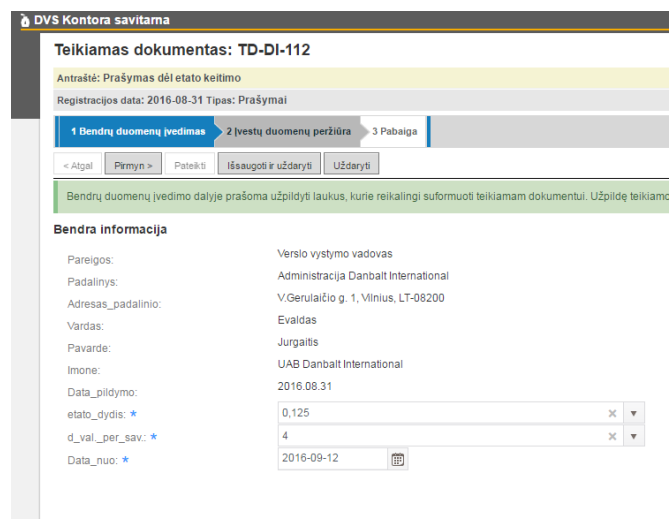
DVS Kontora savitarna

Teikiamas dokumentas: TD-DI-112

Antraštė: Prašymas dėl etato keitimo

Registracijos data: 2016-08-31 Tipas: Prašymai

1 Bendrų duomenų įvedimas
2 Įvestų duomenų peržiūra
3 Pabaiga

< Atgal | Pirmyn > | Pateikti | Išsaugoti ir uždaryti | Uždaryti

Bendrų duomenų įvedimo dalyje prašoma užpildyti laukus, kurie reikalingi suformuoti teikiamam dokumentui. Užpildę teikiamo

Bendra informacija

| | |
|---|---|
| Pareigos: | Verslo vystymo vadovas |
| Padalinys: | Administracija Danbalt International |
| Adresas_padalinio: | V.Gerulaičio g. 1, Vilnius, LT-08200 |
| Vardas: | Evaldas |
| Pavarde: | Jurgaitis |
| Imone: | UAB Danbalt International |
| Data_pildymo: | 2016.08.31 |
| etato_dydis: * | 0,125 |
| d_val._per_sav.: * | 4 |
| Data_nuo: * | 2016-09-12 |